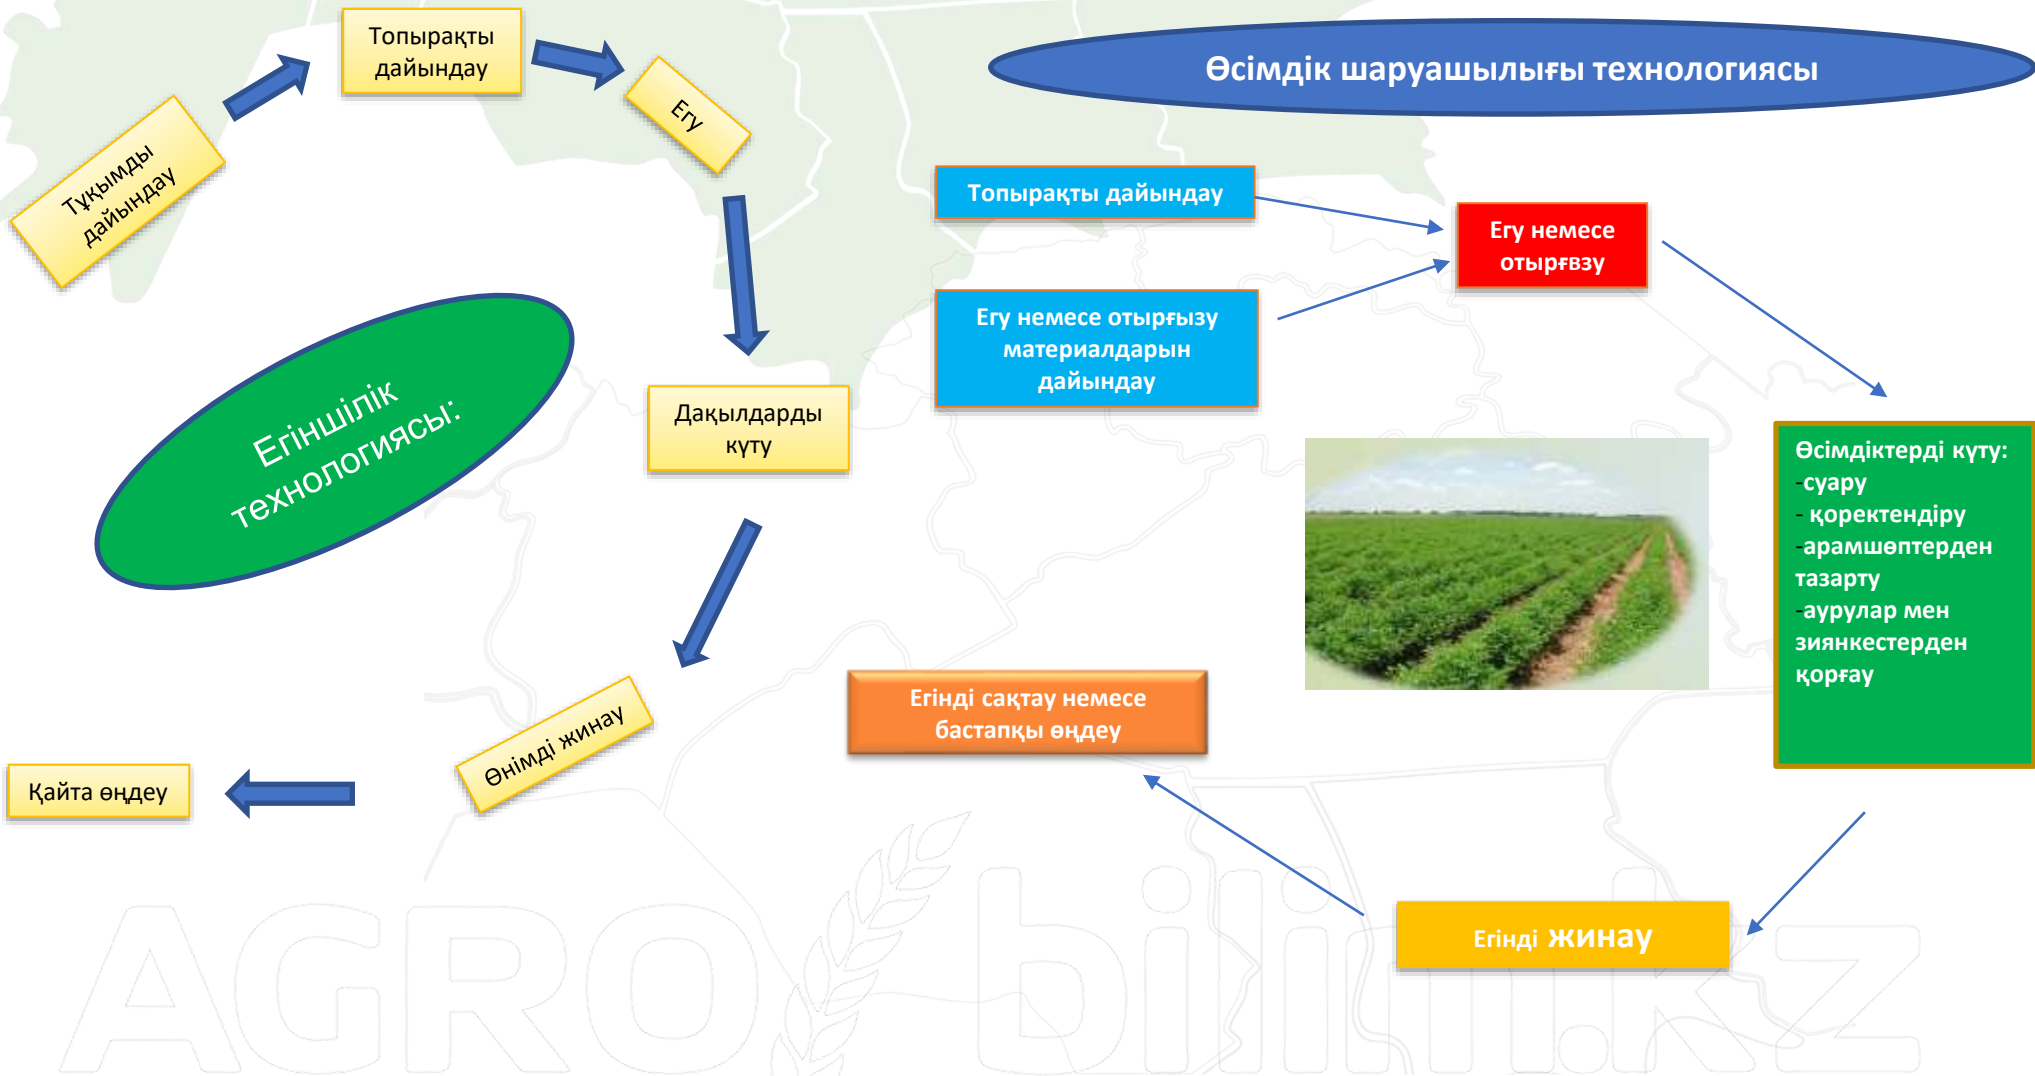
Өсімдік шаруашылығы технологиясы

Тұқымды дайындау

Топырақты дайындау

Егу

Дақылдарды күту

Өнімді жинау

Қайта өңдеу

Егіншілік технологиясы:

Топырақты дайындау

Егу немесе отырғызу материалдарын дайындау

Егу немесе отырғвзу

Өсімдіктерді күту:
-суару
- қоректендіру
-арамшөптерден тазарту
-аурулар мен зиянкестерден қорғау

Егінді сақтау немесе бастапқы өңдеу

Егінді жинау

AGRObilim.kz